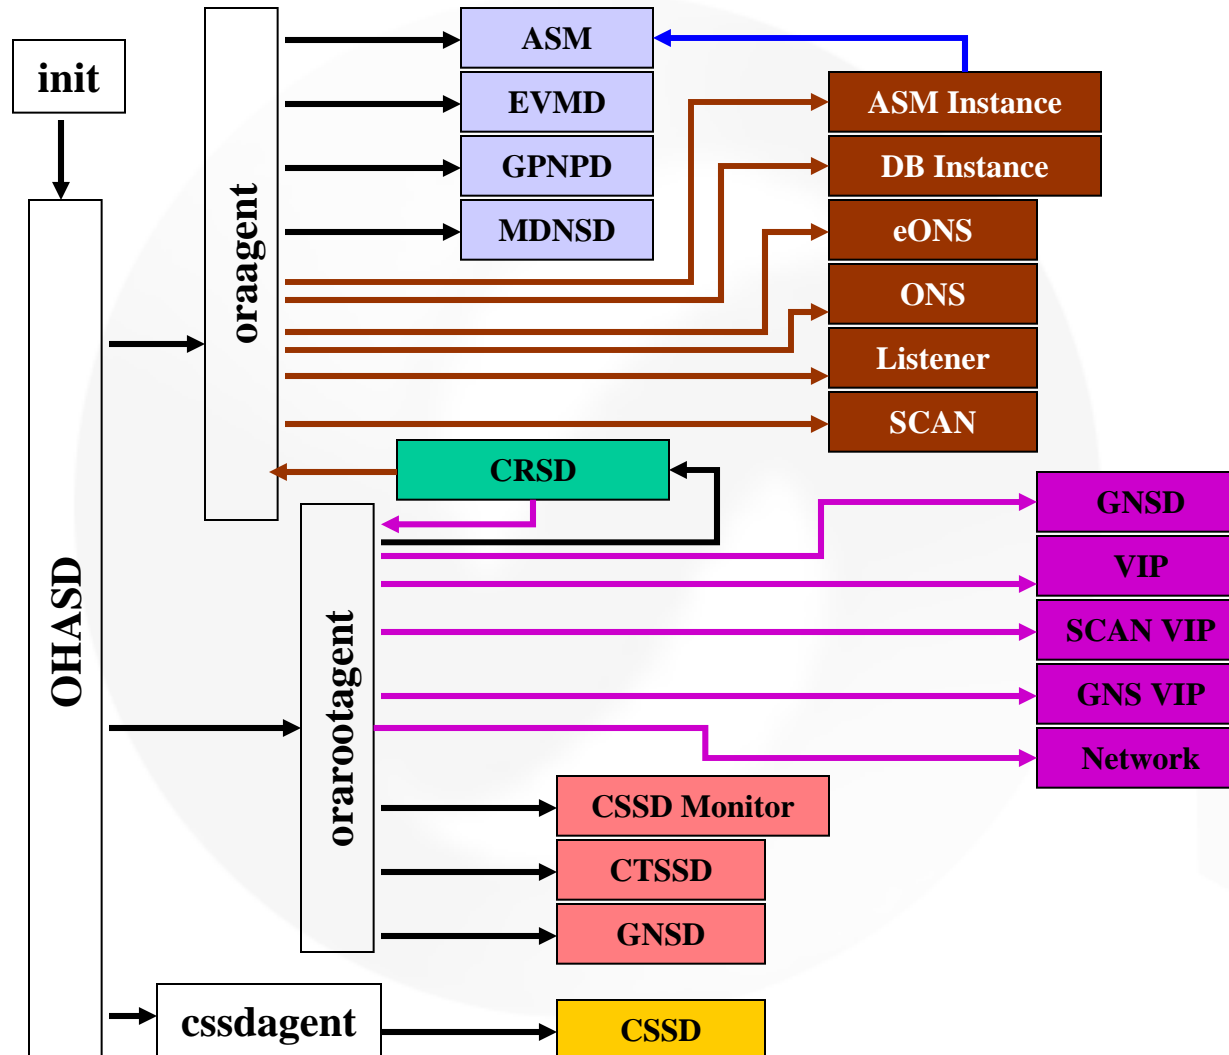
init

OHASD

oraagent

ASM

EVMD

GPNPD

MDNSD

ASM Instance

DB Instance

eONS

ONS

Listener

SCAN

CRSD

ororootagent

GNSD

VIP

SCAN VIP

GNS VIP

Network

CSSD Monitor

CTSSD

GNSD

cssdagent

CSSD